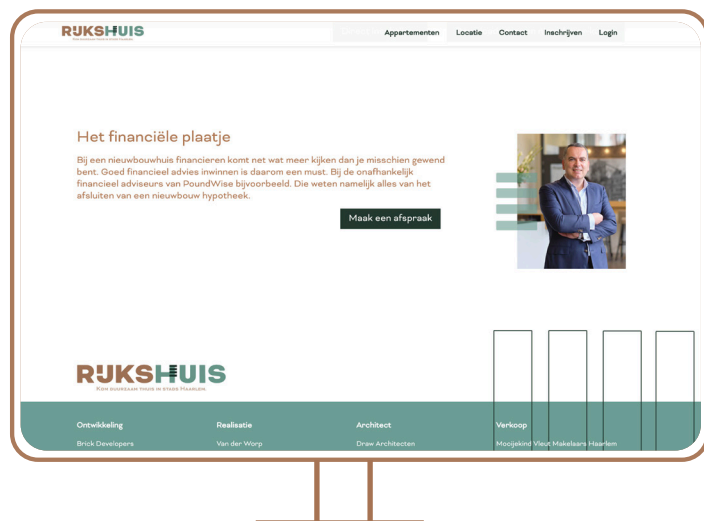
RIJKSHUIS

Appartementen Locatie Contact Inschrijven Login

Het financiële plaatje

Bij een nieuwbouwhuis financieren komt net wat meer kijken dan je misschien gewend bent. Goed financieel advies inwinnen is daarom een must. Bij de onafhankelijk financieel adviseurs van PoundWise bijvoorbeeld. Die weten namelijk alles van het afsluiten van een nieuwbouw hypotheek.

Maak een afspraak

RIJKSHUIS
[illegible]

Ontwikkeling
Brick Developers

Realisatie
Van der Worp

Architect
Draw Architecten

Verkoop
Mooijekind Vleut Makelaars Haarlem